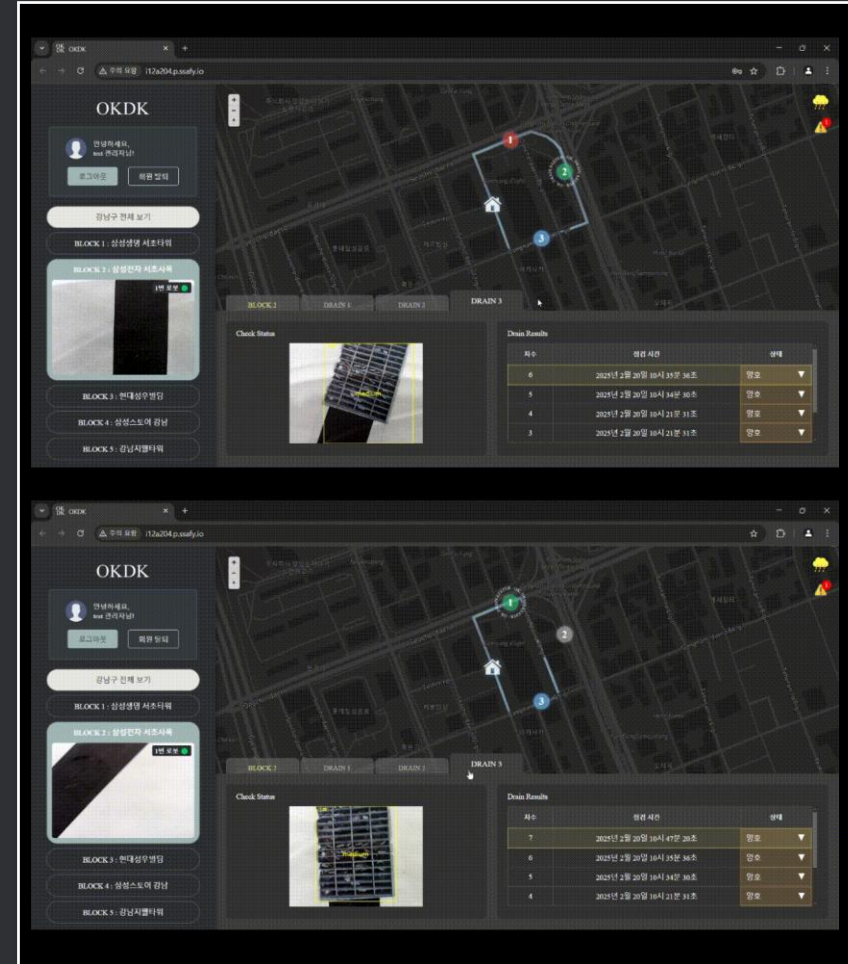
OKDK
주의 요함 i12a204.p.ssafy.io

OKDK

안녕하세요,
test 관리자님!

로그아웃
회원 탈퇴

강남구 전체 보기

BLOCK 1 : 삼성생명 서초타워

BLOCK 2 : 삼성전자 서초사옥

1번 로봇

BLOCK 3 : 현대성우빌딩

BLOCK 4 : 삼성스토어 강남

BLOCK 5 : 강남지웰타워

BLOCK 2
DRAIN 1
DRAIN 2
DRAIN 3

Check Status

Drain Results

| 차수 | 점검 시간 | 상태 |
|---|---|---|
| 6 | 2025년 2월 20일 16시 35분 36초 | 양호 |
| 5 | 2025년 2월 20일 16시 34분 30초 | 양호 |
| 4 | 2025년 2월 20일 16시 21분 31초 | 양호 |
| 3 | 2025년 2월 20일 16시 21분 31초 | 양호 |

OKDK
주의 요함 i12a204.p.ssafy.io

OKDK

안녕하세요,
test 관리자님!

로그아웃
회원 탈퇴

강남구 전체 보기

BLOCK 1 : 삼성생명 서초타워

BLOCK 2 : 삼성전자 서초사옥

1번 로봇

BLOCK 3 : 현대성우빌딩

BLOCK 4 : 삼성스토어 강남

BLOCK 5 : 강남지웰타워

BLOCK 2
DRAIN 1
DRAIN 2
DRAIN 3

Check Status

Drain Results

| 차수 | 점검 시간 | 상태 |
|---|---|---|
| 7 | 2025년 2월 20일 16시 47분 20초 | 양호 |
| 6 | 2025년 2월 20일 16시 35분 36초 | 양호 |
| 5 | 2025년 2월 20일 16시 34분 30초 | 양호 |
| 4 | 2025년 2월 20일 16시 21분 31초 | 양호 |